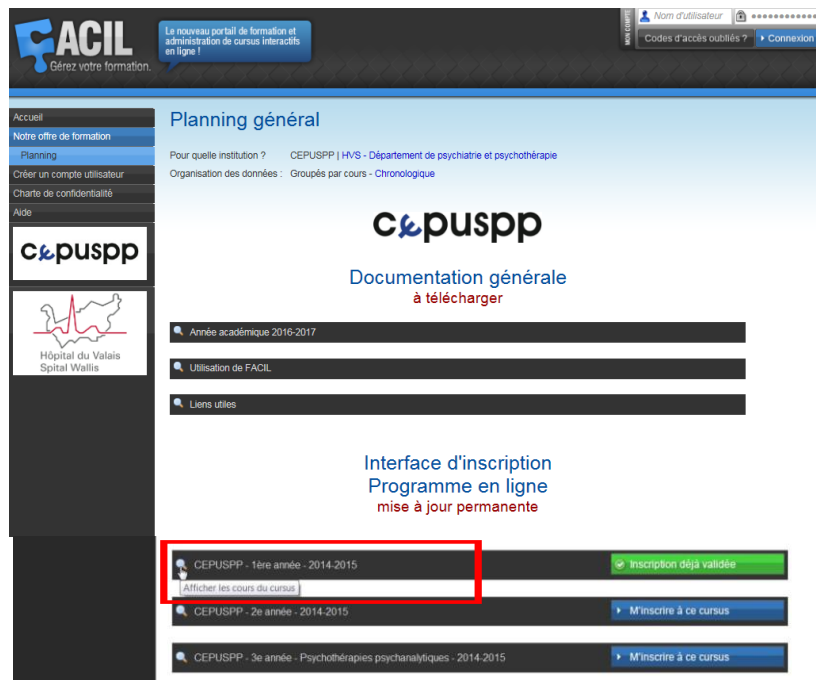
FACIL
Gérez votre formation.

Le nouveau portail de formation et administration de cursus interactifs en ligne !

MON COMPTE
Nom d'utilisateur
••••••••••••
Codes d'accès oubliés ?
Connexion

Accueil
Notre offre de formation
Planning
Créer un compte utilisateur
Charte de confidentialité
Aide

cepuspp

Hôpital du Valais
Spital Wallis

Planning général

Pour quelle institution ? CEPUSPP | HVS - Département de psychiatrie et psychothérapie
Organisation des données : Groupés par cours - Chronologique

cepuspp

Documentation générale
à télécharger

Année académique 2016-2017

Utilisation de FACIL

Liens utiles

Interface d'inscription
Programme en ligne
mise à jour permanente

CEPUSPP - 1ère année - 2014-2015
Inscription déjà validée
Afficher les cours du cursus

CEPUSPP - 2e année - 2014-2015
M'inscrire à ce cursus

CEPUSPP - 3e année - Psychothérapies psychanalytiques - 2014-2015
M'inscrire à ce cursus